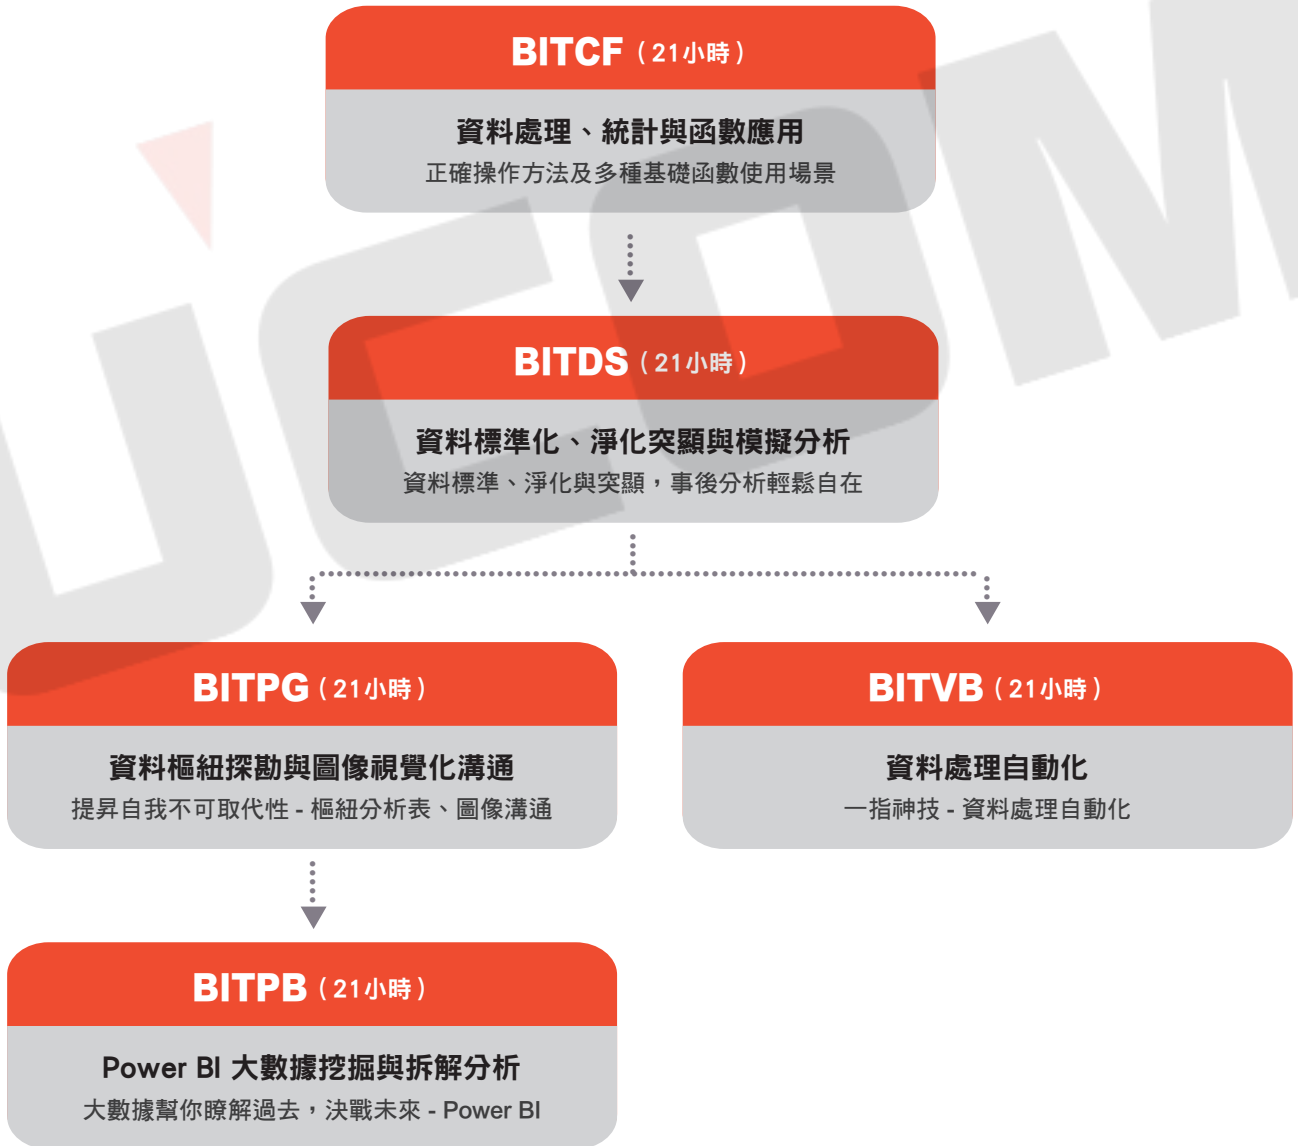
BITCF（21小時）

資料處理、統計與函數應用
正確操作方法及多種基礎函數使用場景

BITDS（21小時）

資料標準化、淨化突顯與模擬分析
資料標準、淨化與突顯，事後分析輕鬆自在

BITPG（21小時）

資料樞紐探勘與圖像視覺化溝通
提昇自我不可取代性 - 樞紐分析表、圖像溝通

BITVB（21小時）

資料處理自動化
一指神技 - 資料處理自動化

BITPB（21小時）

Power BI 大數據挖掘與拆解分析
大數據幫你瞭解過去，決戰未來 - Power BI